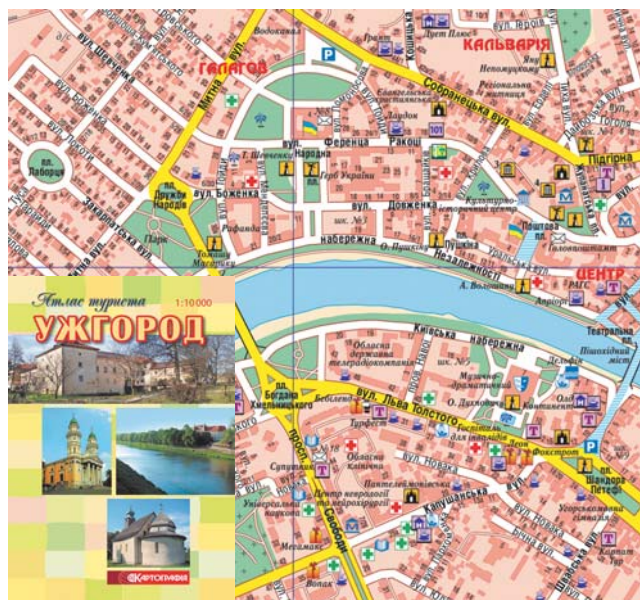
Атлас туриста
1:10 000
УЖГОРОД
КАРТОГРАФІЯ

ГАЛАГОВ
КАЛЬВАРІЯ
ЦЕНТР
вул. Шевченка
вул. Боженка
пл. Лаборця
Митна вул.
Водоканал
Грант
Дует Плюс
вул. Героїв
Яну Непомуцькому
Євангельська християнська
Регіональна вул. житла
Собранецька вул.
Гайдук
вул. Ференца Ракоці
Народна
пл. Дружби Народів
вул. Боженка
Т. Шевченко
Герої України
Рафаель
Парк
Тощо Масарик
вул. Довженка
шк. № 3
набережна О. Пушкіна
Пушкіна
Незалежності
Культурно-історичний центр
Поштова
Підгірна
Головпоштамт
А. Волошина
Апполо
РАГС
Театральна пл.
Пішохідний міст
Київська набережна
Обласна державна телерадіокомпанія
Музично-драматичний театр
Дельфін
пл. Богдана Хмельницького
Бебілон
вул. Льва Толстого
Турфест
О. Духновича
Континент
Олена
Обласна клінічна
вул. Новака
Госпіталь для інвалідів
Леон
Фокстрот
пл. Шандора Петефі
Сутуптик
Пантелеймонівська
Центр невідкладної нейрохірургії
Капушанська вул.
Угорська гімназія
Мегамакс
Вопак
Свободи
Універсальна наука